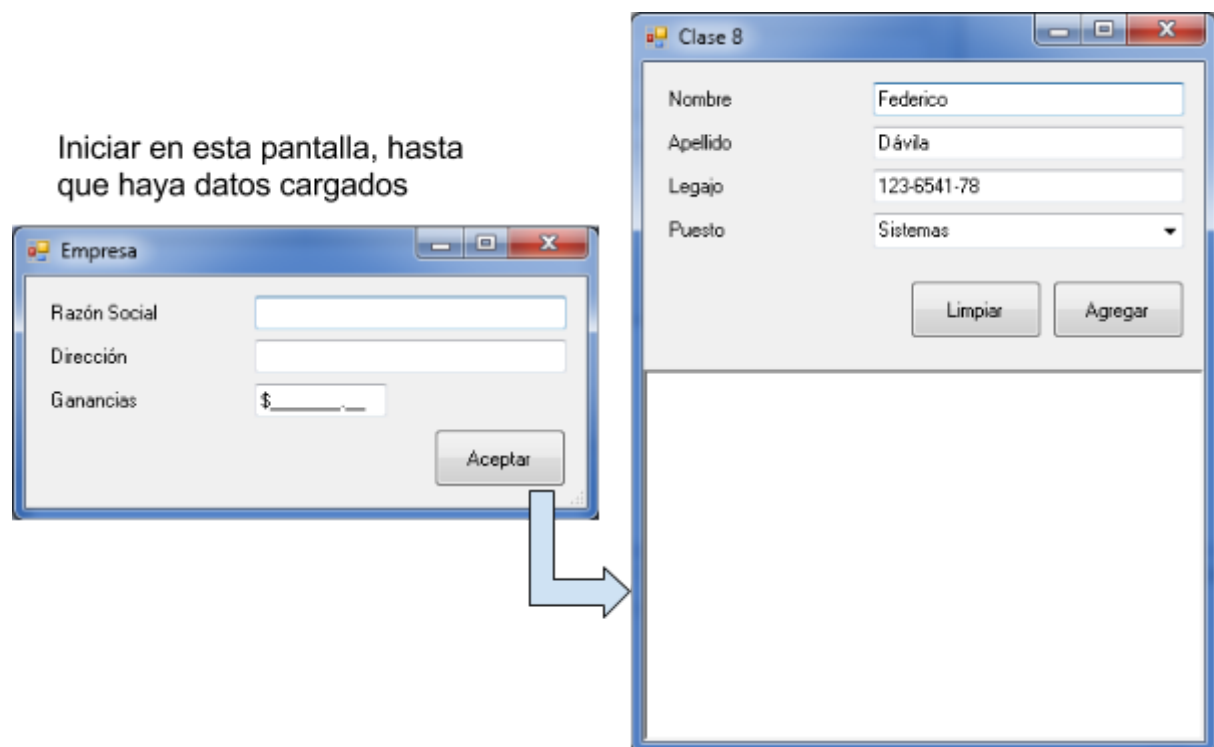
Iniciar en esta pantalla, hasta que haya datos cargados

Empresa

Razón Social

Dirección

Ganancias $\_\_\_\_\_\_.\_\_

Aceptar

Clase 8

Nombre Federico

Apellido Dávila

Legajo 123-6541-78

Puesto Sistemas

Limpiar

Agregar